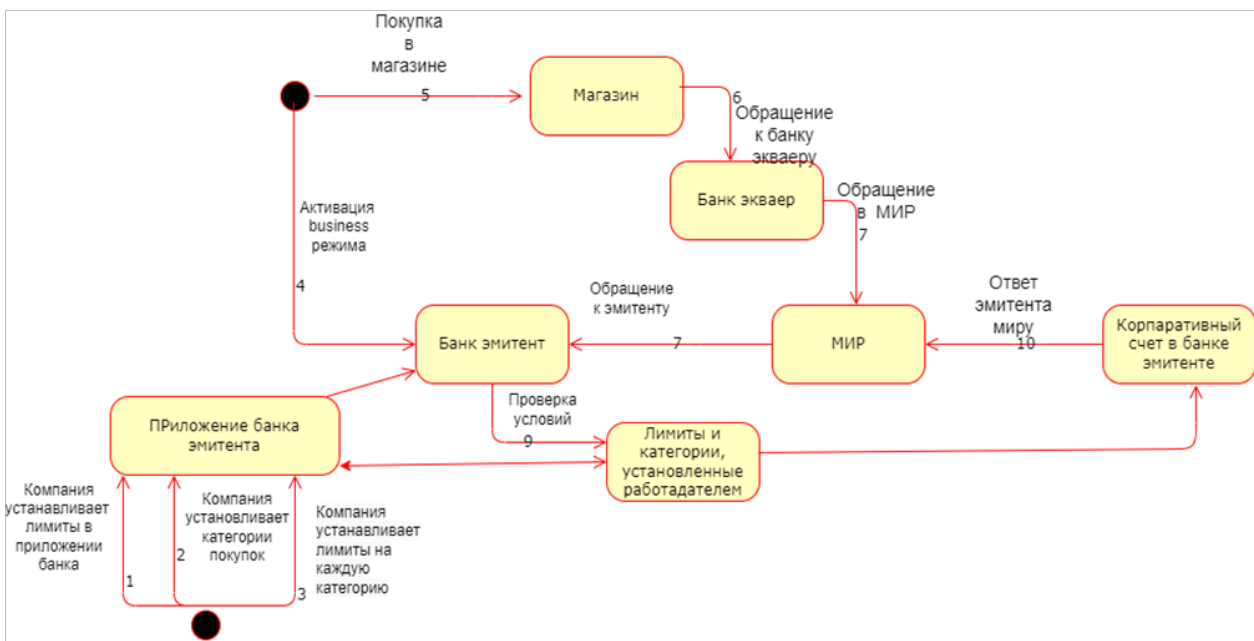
Покупка в магазине

5

Магазин

6

Обращение к банку экваеру

Банк экваер

Обращение в МИР

7

Активация business режима

4

Обращение к эмитенту

Ответ эмитента миру

Банк эмитент

7

МИР

10

Корпаративный счет в банке эмитенте

ПРиложение банка эмитента

Проверка условий

9

Лимиты и категории, установленные работадателем

Компания устанавливает лимиты в приложении банка

1

Компания установливает категории покупок

2

Компания устанавливает лимиты на каждую категорию

3